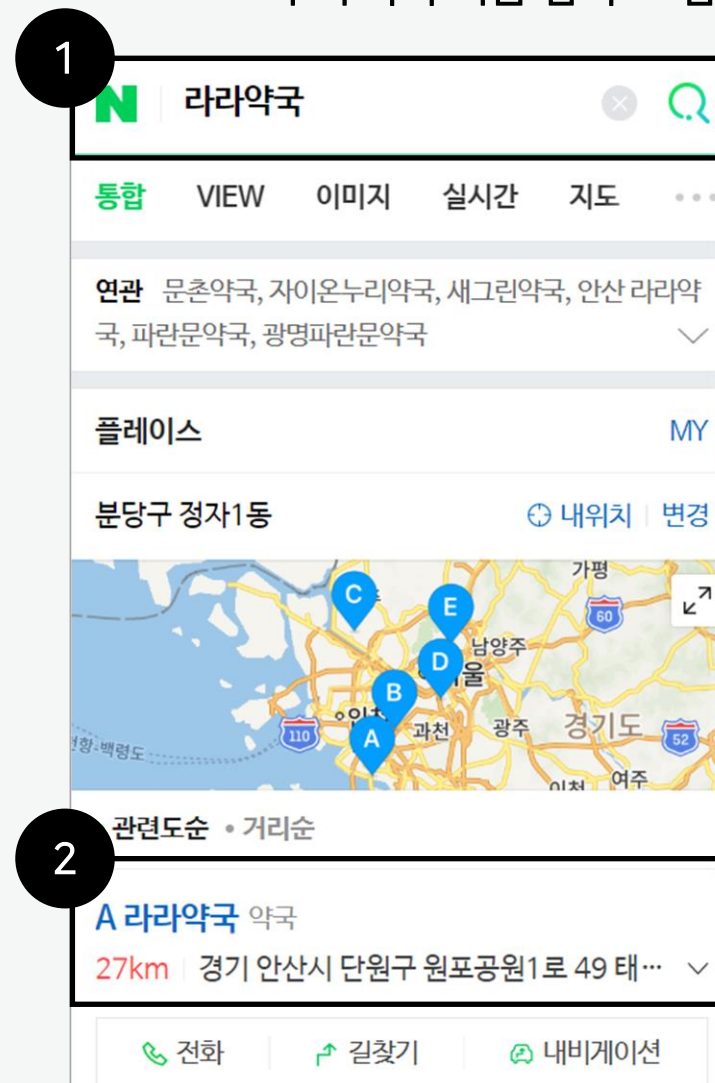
1

N 라라약국

통합 VIEW 이미지 실시간 지도

연관 문촌약국, 자이온누리약국, 새그린약국, 안산 라라약국, 파란문약국, 광명파란문약국

플레이스 MY

분당구 정자1동 내위치 변경

가평
60
C
E
남양주
D
서울
B
인천
과천
광주
경기도
110
A
52
백령도
이천
여주

관련도순 • 거리순

2

A 라라약국 약국

27km 경기 안산시 단원구 원포공원1로 49 태…

전화 길찾기 내비게이션